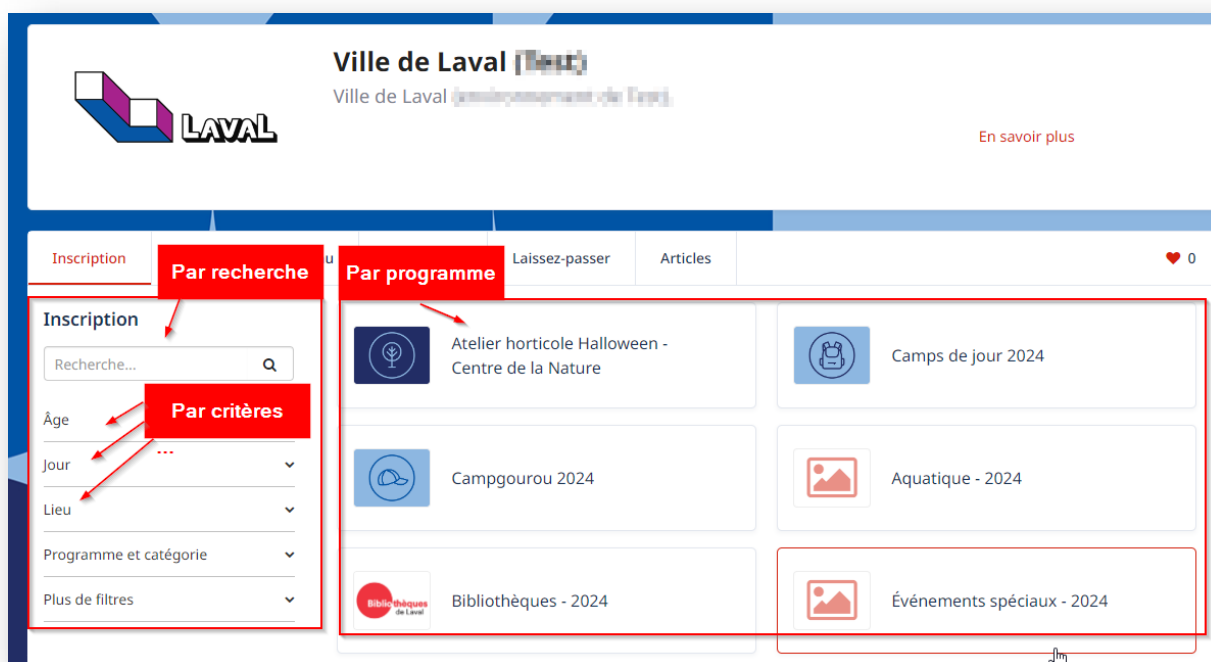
LAVAL

Ville de Laval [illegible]

Ville de Laval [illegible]

En savoir plus

Inscription

Par recherche

u

Par programme

Laissez-passer

Articles

0

Inscription

Recherche...

Âge

Par critères

...

Jour

Lieu

Programme et catégorie

Plus de filtres

Atelier horticole Halloween - Centre de la Nature

Camps de jour 2024

Campgourou 2024

Aquatique - 2024

Bibliothèques de Laval

Bibliothèques - 2024

Événements spéciaux - 2024